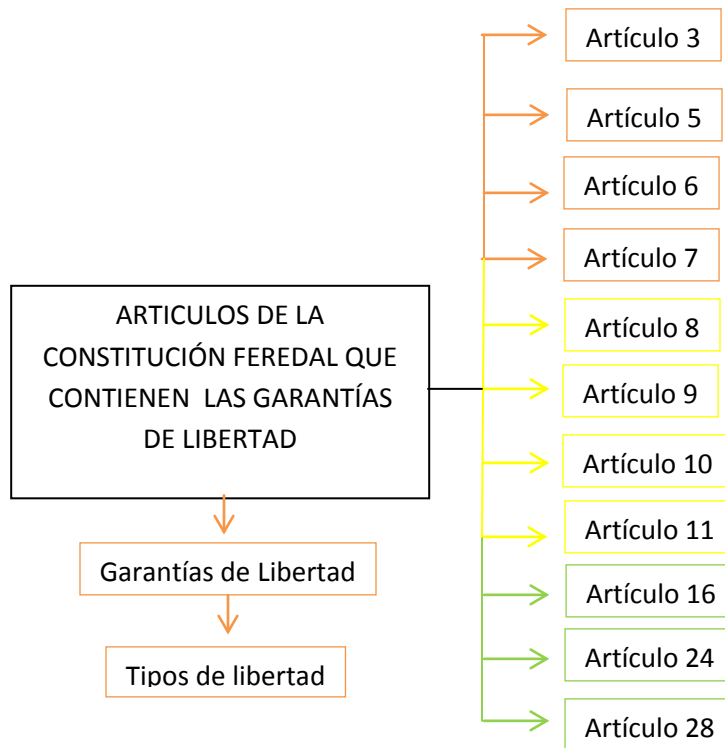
ARTICULOS DE LA CONSTITUCIÓN FEREDAL QUE CONTIENEN LAS GARANTÍAS DE LIBERTAD

Garantías de Libertad

Tipos de libertad

Artículo 3

Artículo 5

Artículo 6

Artículo 7

Artículo 8

Artículo 9

Artículo 10

Artículo 11

Artículo 16

Artículo 24

Artículo 28